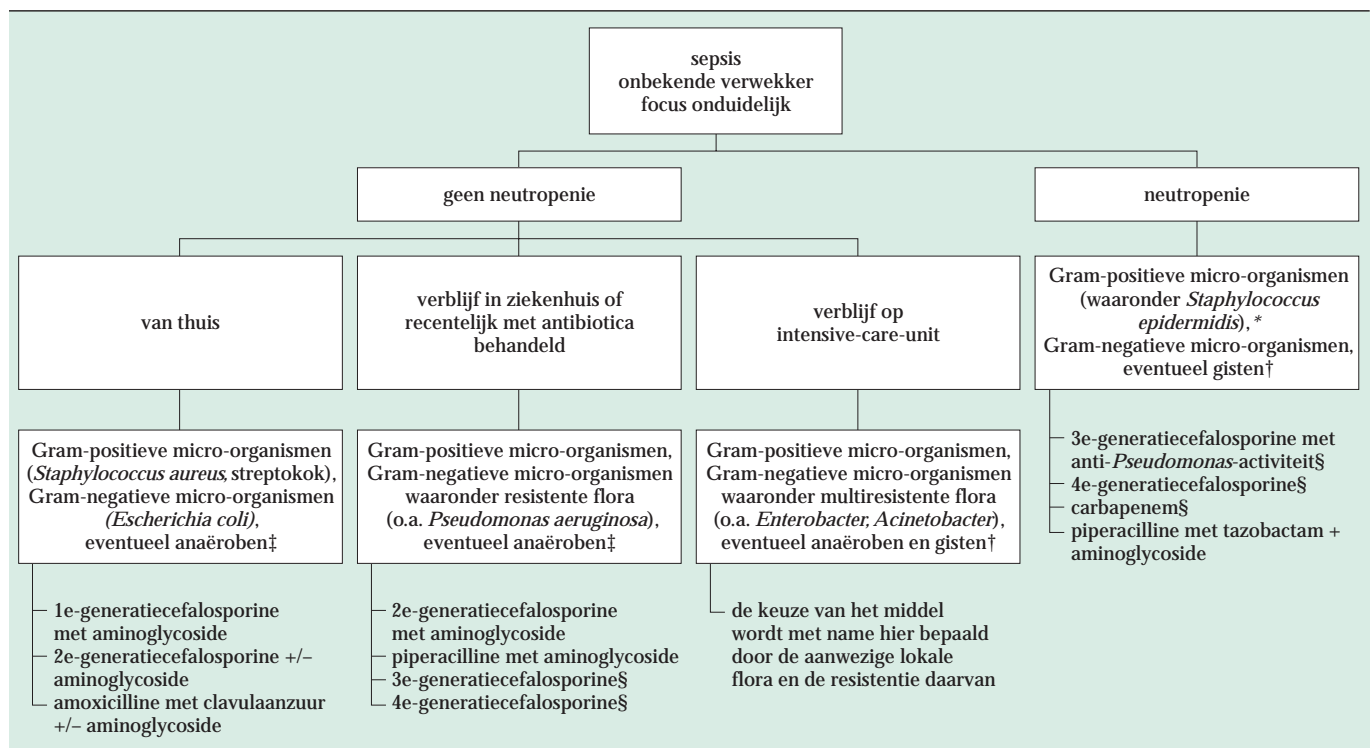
sepsis
onbekende verwekker
focus onduidelijk

geen neutropenie

neutropenie

van thuis

verblijf in ziekenhuis of recentelijk met antibiotica behandeld

verblijf op intensive-care-unit

Gram-positieve micro-organismen (waaronder *Staphylococcus epidermidis*), * Gram-negatieve micro-organismen, eventueel gisten†

Gram-positieve micro-organismen (*Staphylococcus aureus*, streptokok), Gram-negatieve micro-organismen *(Escherichia coli)*, eventueel anaëroben‡

- 1e-generatiecefalosporine met aminoglycoside
- 2e-generatiecefalosporine +/– aminoglycoside
- amoxicilline met clavulaanzuur +/– aminoglycoside

Gram-positieve micro-organismen, Gram-negatieve micro-organismen waaronder resistente flora (o.a. *Pseudomonas aeruginosa*), eventueel anaëroben‡

- 2e-generatiecefalosporine met aminoglycoside
- piperacilline met aminoglycoside
- 3e-generatiecefalosporine§
- 4e-generatiecefalosporine§

Gram-positieve micro-organismen, Gram-negatieve micro-organismen waaronder multiresistente flora (o.a. *Enterobacter, Acinetobacter*), eventueel anaëroben en gisten†

- de keuze van het middel wordt met name hier bepaald door de aanwezige lokale flora en de resistentie daarvan

- 3e-generatiecefalosporine met anti-*Pseudomonas*-activiteit§
- 4e-generatiecefalosporine§
- carbapenem§
- piperacilline met tazobactam + aminoglycoside